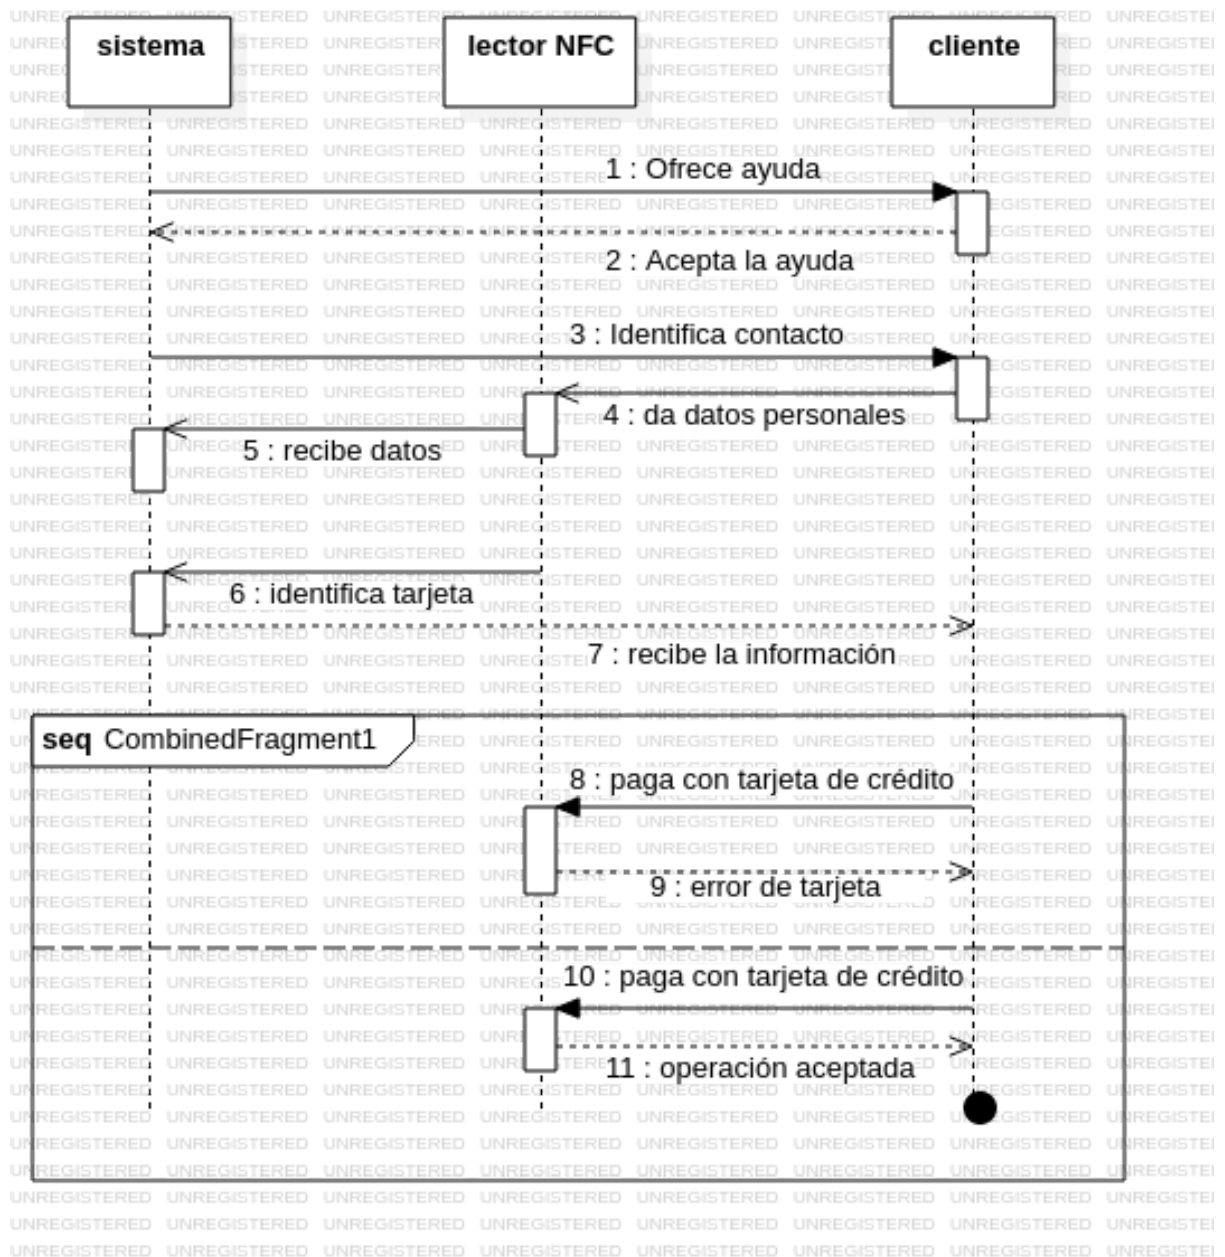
sistema

lector NFC

cliente

1 : Ofrece ayuda

2 : Acepta la ayuda

3 : Identifica contacto

4 : da datos personales

5 : recibe datos

6 : identifica tarjeta

7 : recibe la información

seq CombinedFragment1

8 : paga con tarjeta de crédito

9 : error de tarjeta

10 : paga con tarjeta de crédito

11 : operación aceptada

UNREGISTERED